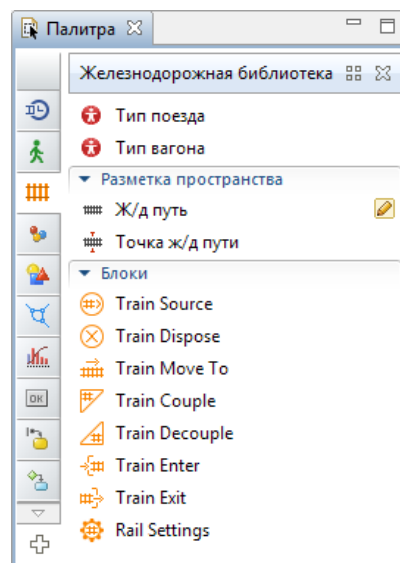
Палитра

Железнодорожная библиотека

Тип поезда
Тип вагона

Разметка пространства
Ж/д путь
Точка ж/д пути

Блоки
Train Source
Train Dispose
Train Move To
Train Couple
Train Decouple
Train Enter
Train Exit
Rail Settings